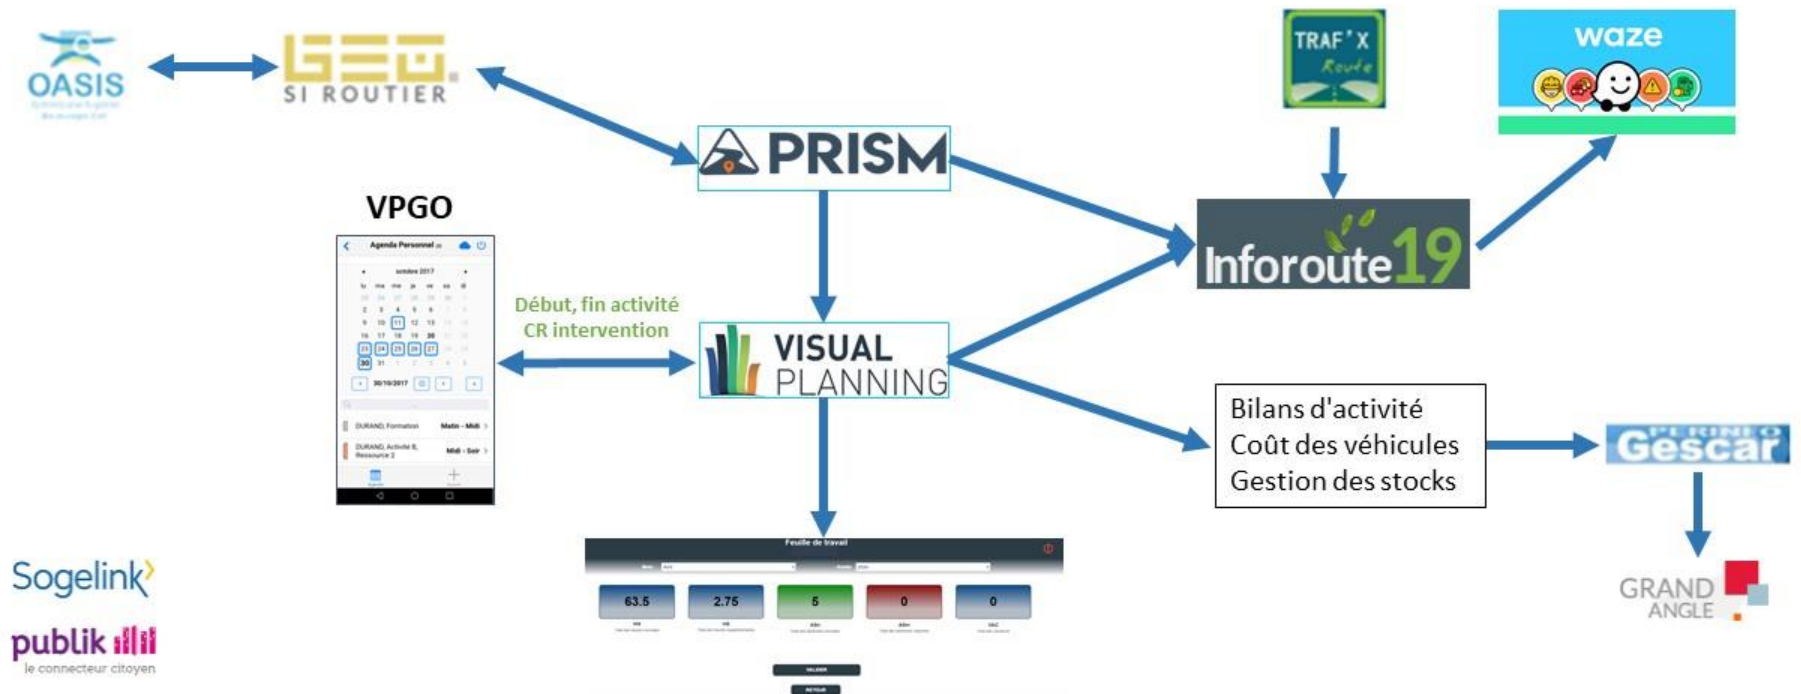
OASIS

GEO
SI ROUTIER

TRAF'X
Route

waze

PRISM

VPGO

Agenda Personnel

octobre 2017

30/10/2017

DURAND, Formation
Matin - Midi

DURAND, Activité B, Ressource 2
Midi - Soir

Début, fin activité
CR intervention

VISUAL
PLANNING

Inforoute19

Bilans d'activité
Coût des véhicules
Gestion des stocks

Gescar

Feuille de travail

63.5

2.75

5

0

0

Sogelink

publik
le connecteur citoyen

GRAND
ANGLE